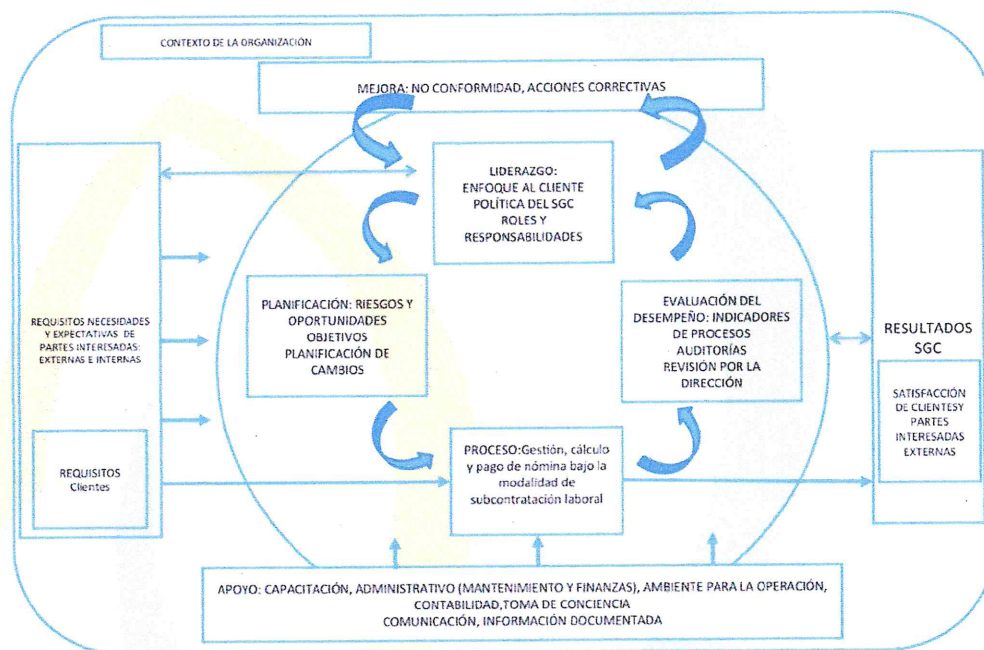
CONTEXTO DE LA ORGANIZACIÓN

MEJORA: NO CONFORMIDAD, ACCIONES CORRECTIVAS

LIDERAZGO:
ENFOQUE AL CLIENTE
POLÍTICA DEL SGC
ROLES Y
RESPONSABILIDADES

REQUISITOS NECESIDADES Y EXPECTATIVAS DE PARTES INTERESADAS: EXTERNAS E INTERNAS

REQUISITOS
Clientes

PLANIFICACIÓN: RIESGOS Y OPORTUNIDADES
OBJETIVOS
PLANIFICACIÓN DE CAMBIOS

EVALUACIÓN DEL DESEMPEÑO: INDICADORES DE PROCESOS
AUDITORÍAS
REVISIÓN POR LA DIRECCIÓN

RESULTADOS SGC

SATISFACCIÓN DE CLIENTESY PARTES INTERESADAS EXTERNAS

PROCESO:Gestión, cálculo y pago de nómina bajo la modalidad de subcontratación laboral

APOYO: CAPACITACIÓN, ADMINISTRATIVO (MANTENIMIENTO Y FINANZAS), AMBIENTE PARA LA OPERACIÓN, CONTABILIDAD,TOMA DE CONCIENCIA
COMUNICACIÓN, INFORMACIÓN DOCUMENTADA